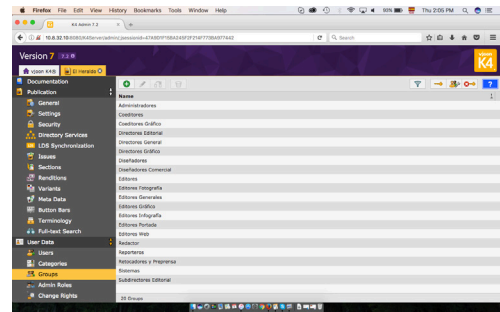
Firefox File Edit View History Bookmarks Tools Window Help
96% Thu 2:05 PM
K4 Admin 7.2
10.8.32.18:8080/K4Server/admin/;jsessionid=47A8D1F158A245F2F214F77DBA977642
Search
Version 7 7.2.0
vjoan K4A
El Heraldo
K4
Documentation
Publication
General
Settings
Security
Directory Services
LDS Synchronization
Issues
Sections
Renditions
Variants
Meta Data
Button Bars
Terminology
Full-text Search
User Data
Users
Categories
Groups
Admin Roles
Change Rights
Name
Administradores
Coeditores
Coeditores Gráfico
Directores Editorial
Directores General
Directores Gráfico
Diseñadores
Diseñadores Comercial
Editores
Editores Fotografía
Editores Generales
Editores Gráfico
Editores Infografía
Editores Portada
Editores Web
Redactor
Reporteros
Retocadores y Preprensa
Sistemas
Subdirectores Editorial
20 Groups